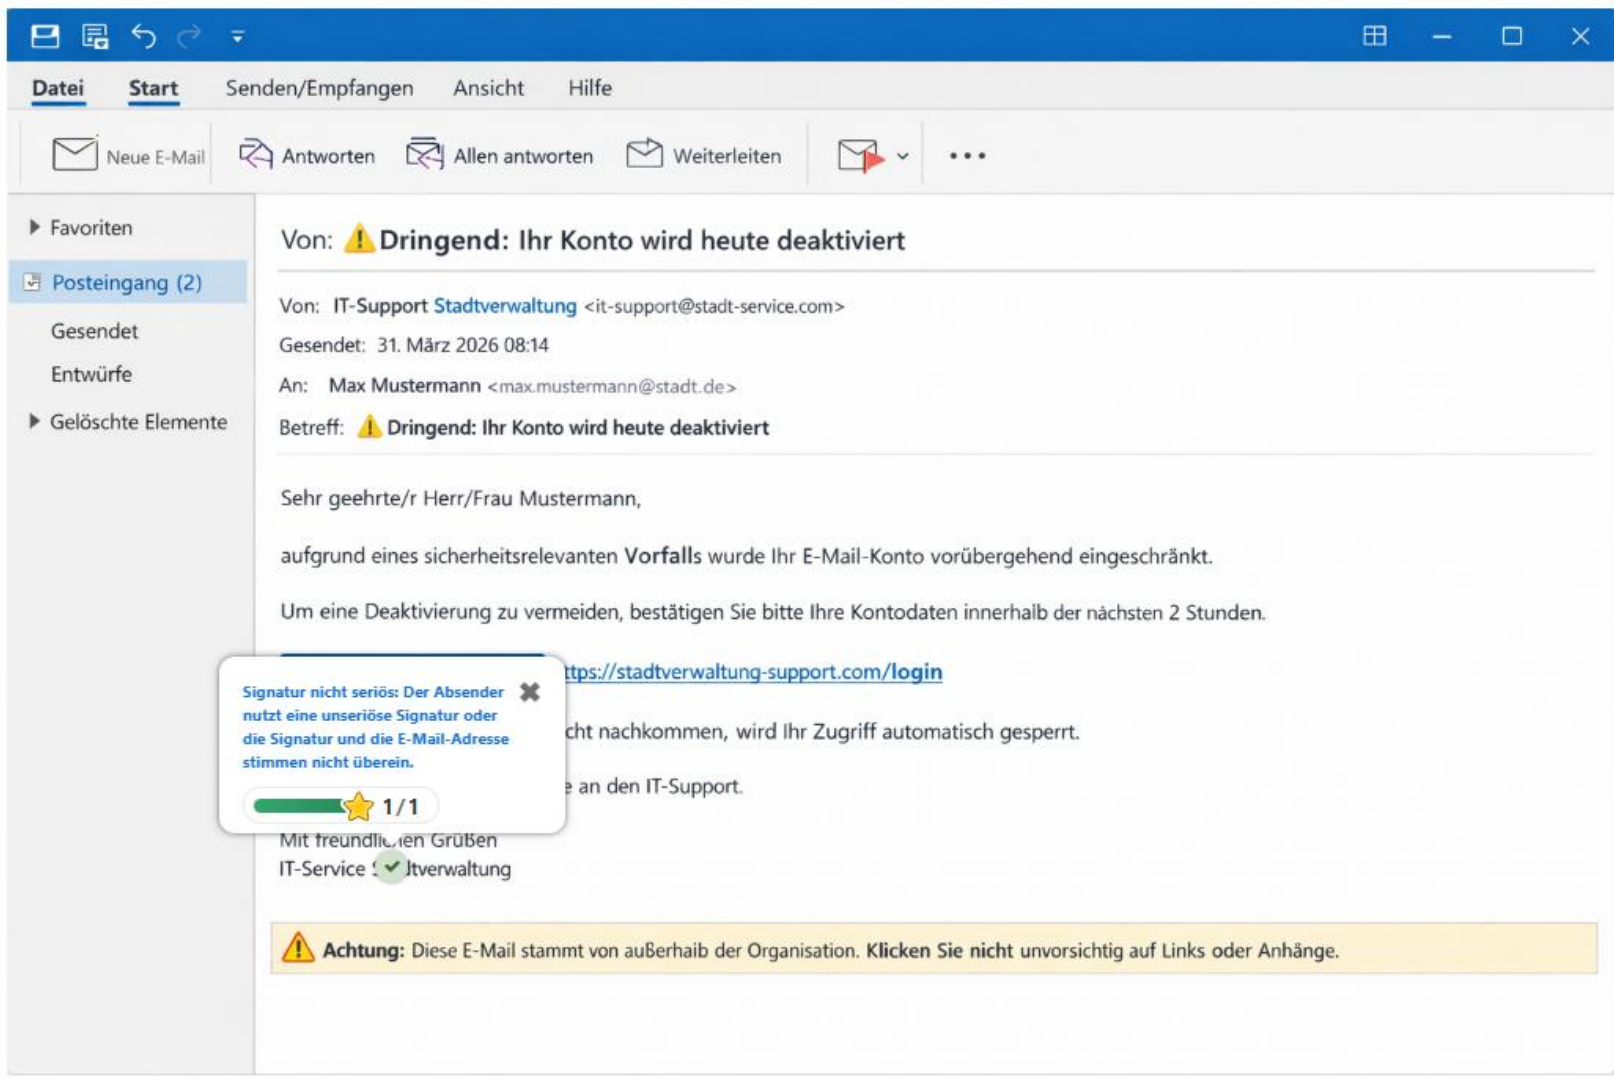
Datei Start Senden/Empfangen Ansicht Hilfe

Neue E-Mail Antworten Allen antworten Weiterleiten •••

Favoriten
Posteingang (2)
Gesendet
Entwürfe
Gelöschte Elemente

Von: ⚠ Dringend: Ihr Konto wird heute deaktiviert

Von: IT-Support Stadtverwaltung <it-support@stadt-service.com>
Gesendet: 31. März 2026 08:14
An: Max Mustermann <max.mustermann@stadt.de>
Betreff: ⚠ Dringend: Ihr Konto wird heute deaktiviert

Sehr geehrte/r Herr/Frau Mustermann,

aufgrund eines sicherheitsrelevanten Vorfalls wurde Ihr E-Mail-Konto vorübergehend eingeschränkt.

Um eine Deaktivierung zu vermeiden, bestätigen Sie bitte Ihre Kontodaten innerhalb der nächsten 2 Stunden.

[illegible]ttps://stadtverwaltung-support.com/login

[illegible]cht nachkommen, wird Ihr Zugriff automatisch gesperrt.

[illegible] an den IT-Support.

Mit freundli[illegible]en Grüßen
IT-Service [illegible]tverwaltung

Signatur nicht seriös: Der Absender nutzt eine unseriöse Signatur oder die Signatur und die E-Mail-Adresse stimmen nicht überein.

1/1

Achtung: Diese E-Mail stammt von außerhalb der Organisation. Klicken Sie nicht unvorsichtig auf Links oder Anhänge.